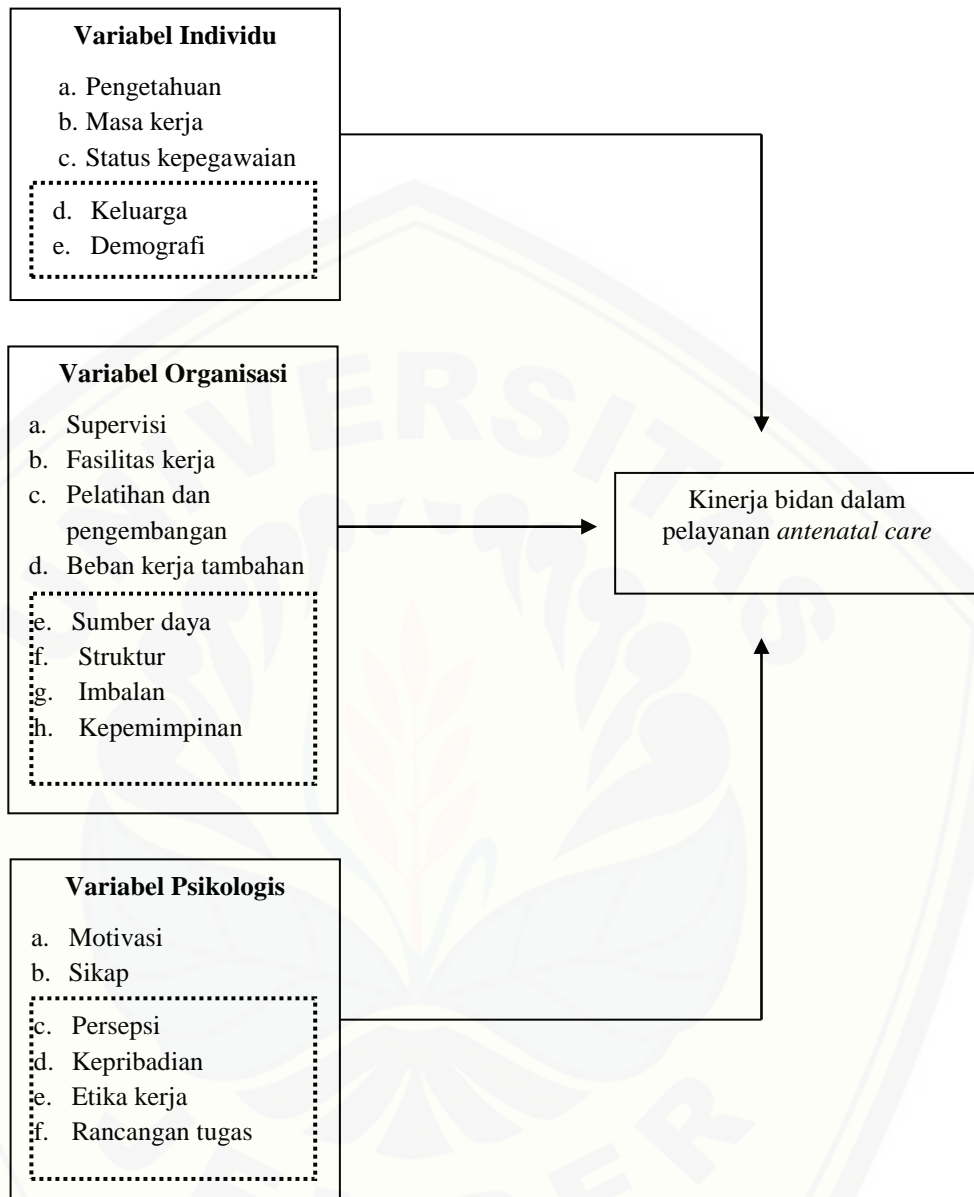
Variabel Individu

a. Pengetahuan
b. Masa kerja
c. Status kepegawaian
d. Keluarga
e. Demografi

Variabel Organisasi

a. Supervisi
b. Fasilitas kerja
c. Pelatihan dan pengembangan
d. Beban kerja tambahan
e. Sumber daya
f. Struktur
g. Imbalan
h. Kepemimpinan

Kinerja bidan dalam pelayanan *antenatal care*

Variabel Psikologis

a. Motivasi
b. Sikap
c. Persepsi
d. Kepribadian
e. Etika kerja
f. Rancangan tugas